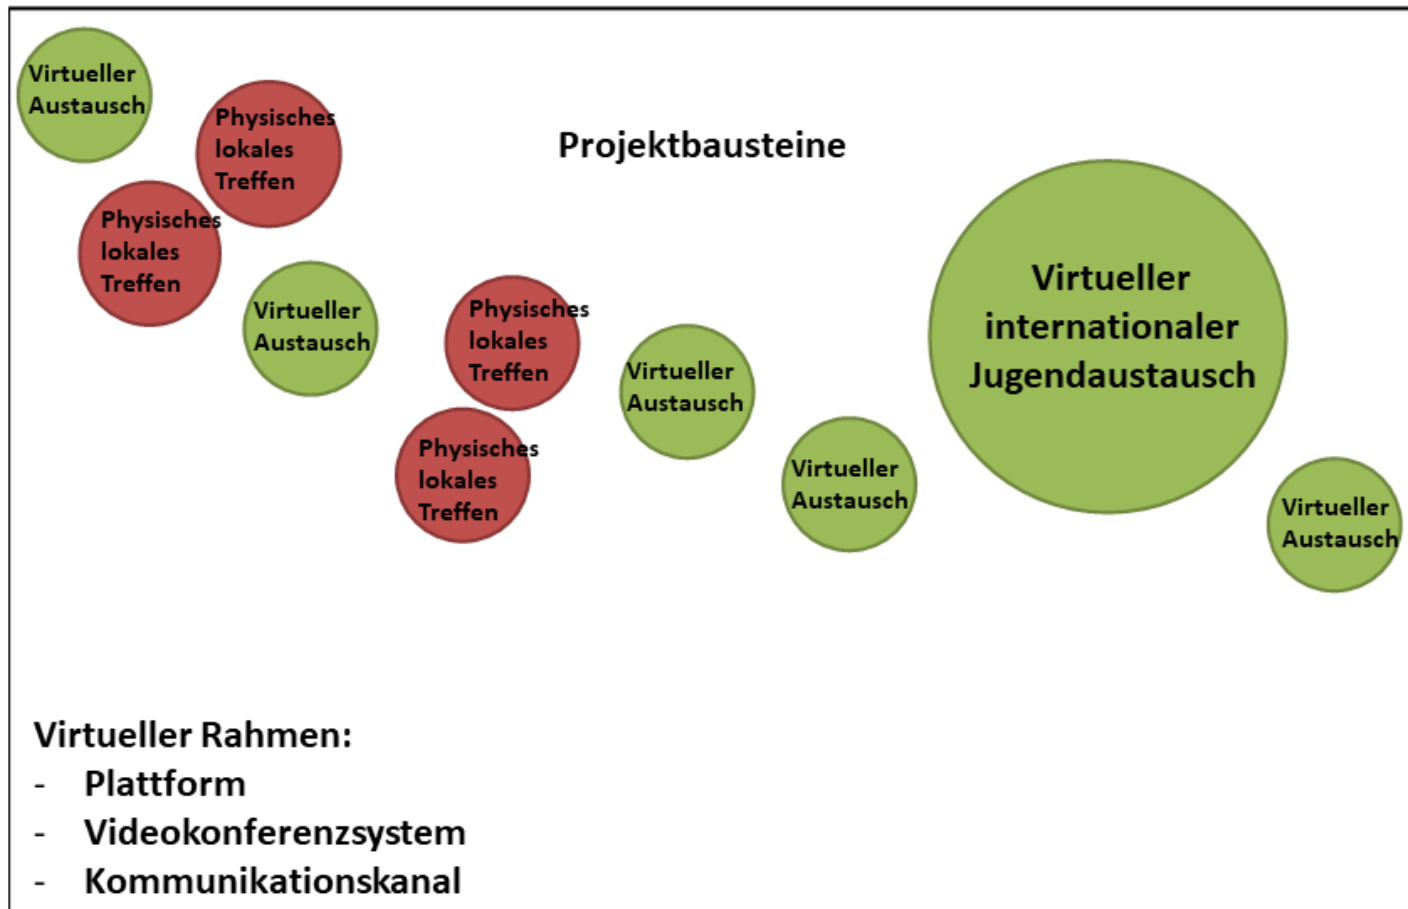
Virtueller Austausch

Physisches lokales Treffen

Projektbausteine

Physisches lokales Treffen

Virtueller Austausch

Physisches lokales Treffen

Virtueller Austausch

Virtueller internationaler Jugendaustausch

Physisches lokales Treffen

Virtueller Austausch

Virtueller Austausch

Virtueller Rahmen:
- Plattform
- Videokonferenzsystem
- Kommunikationskanal